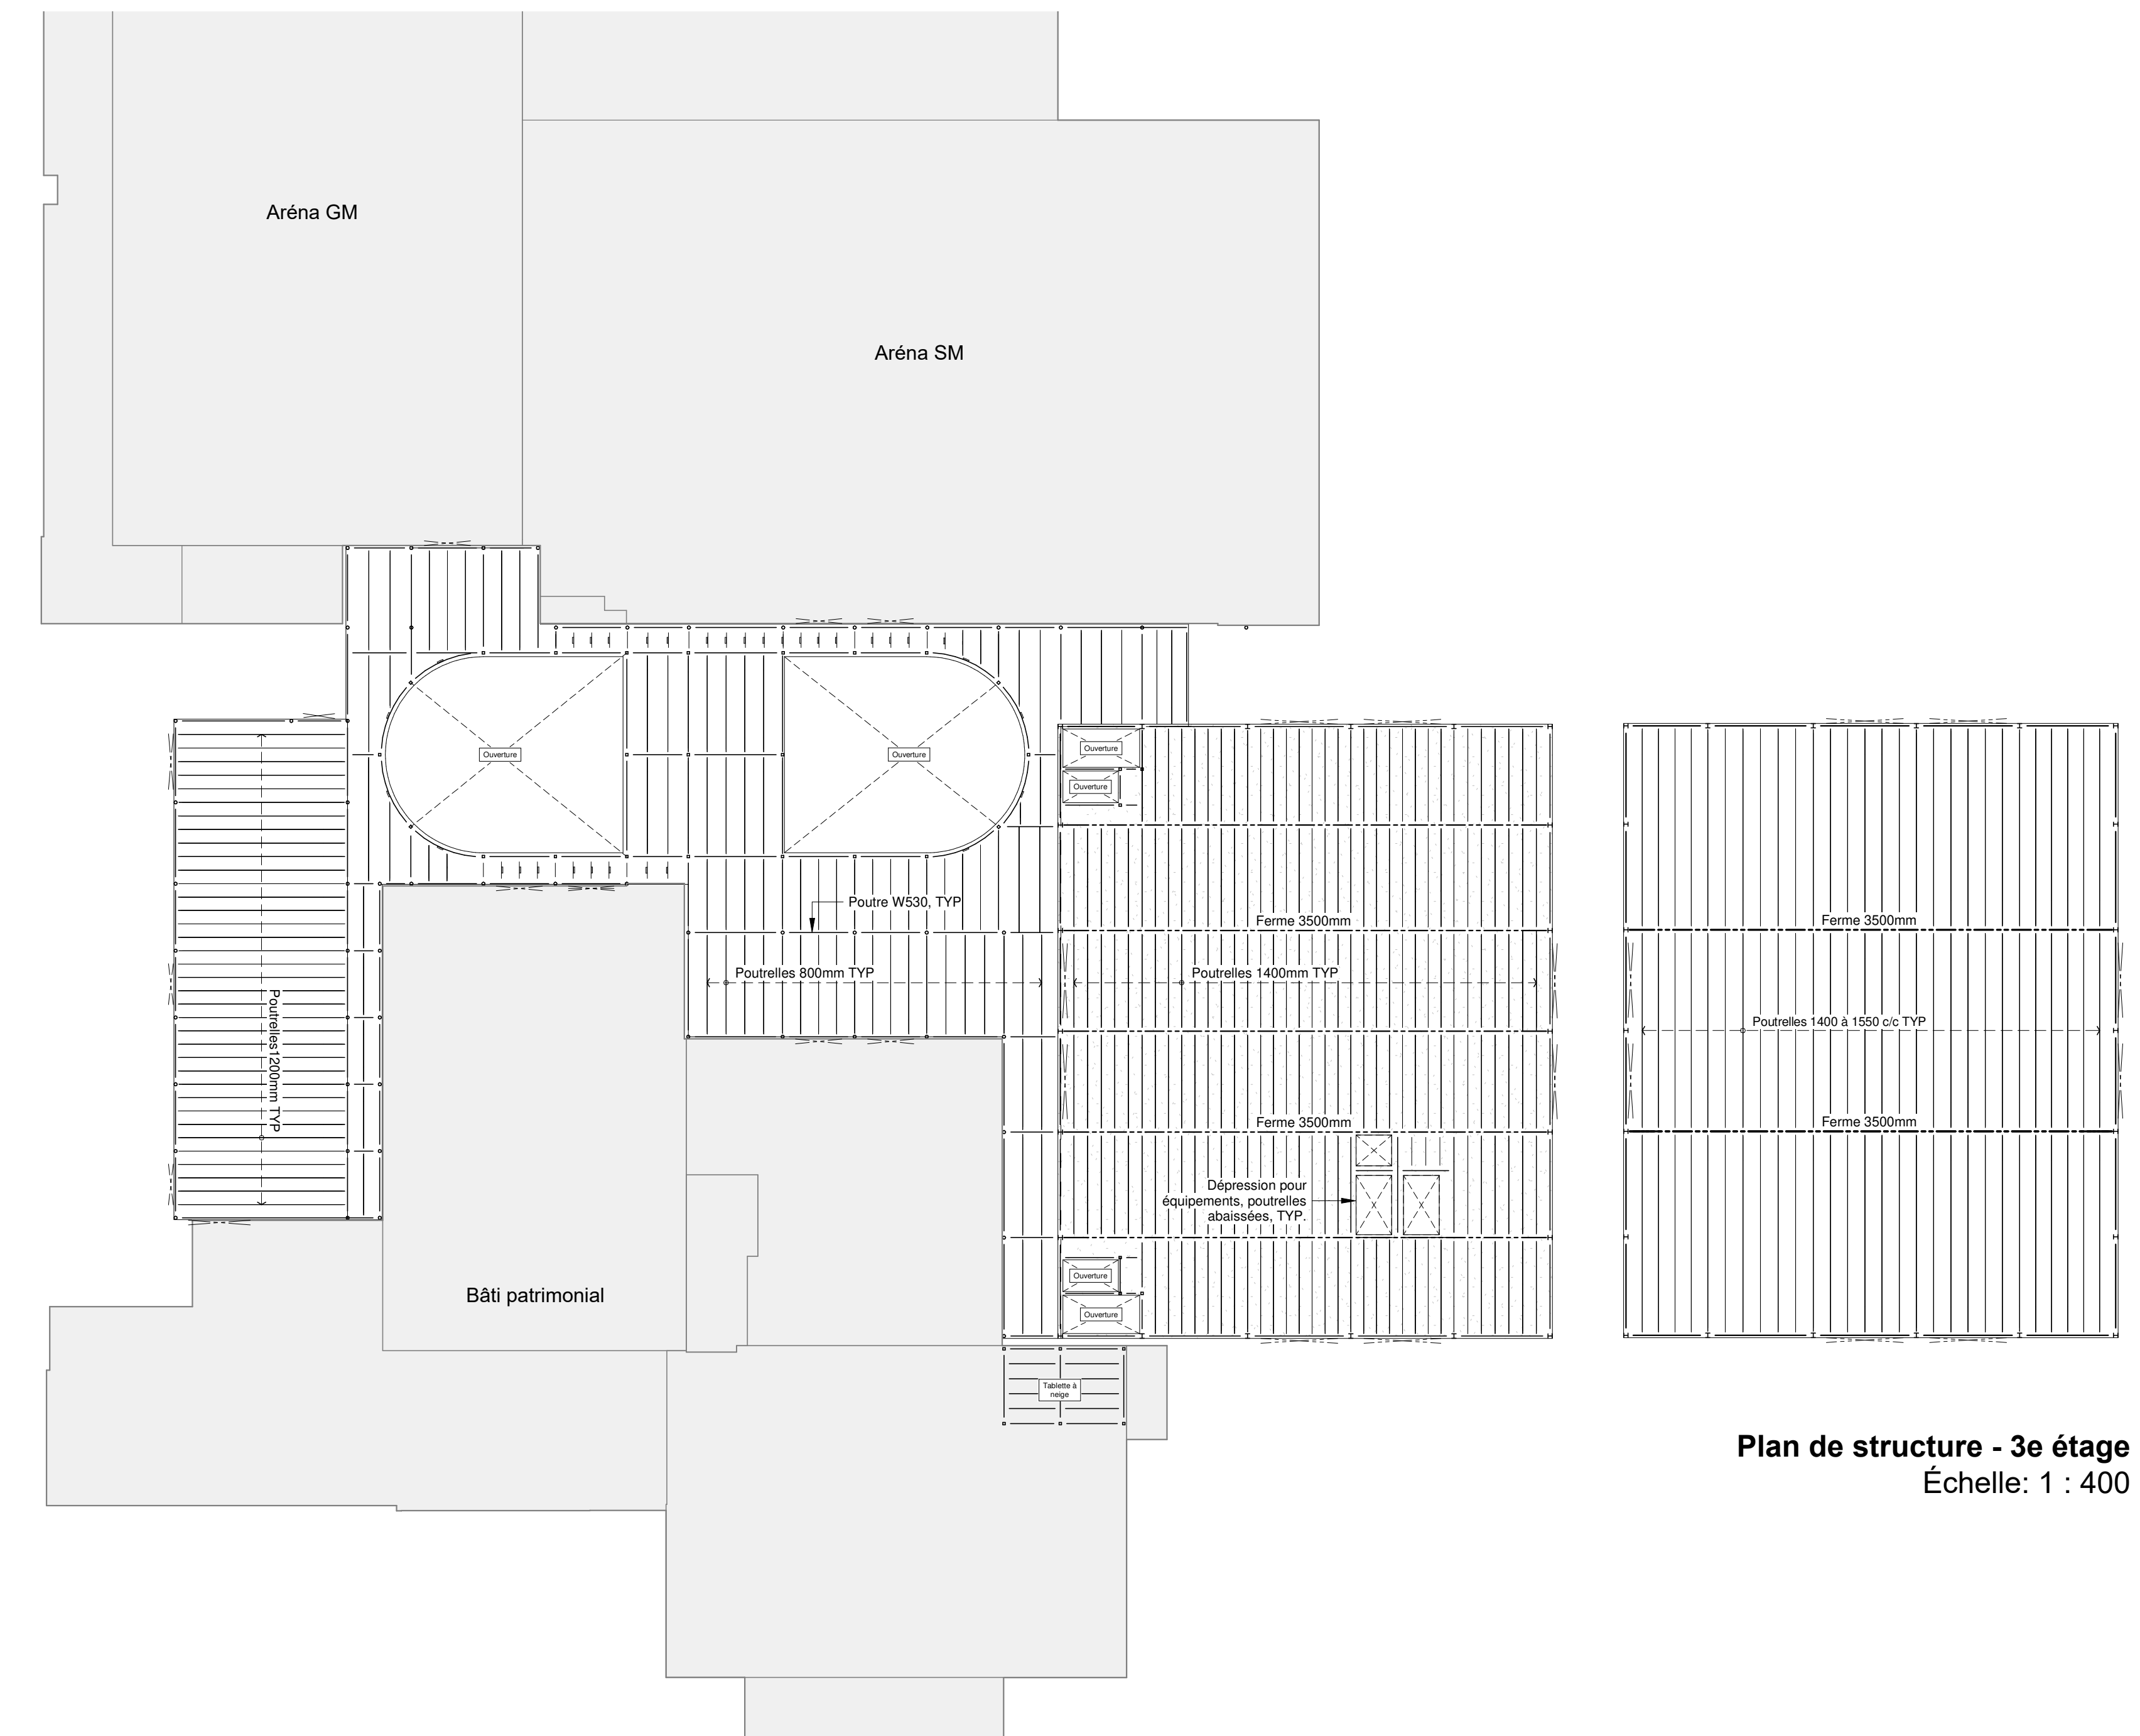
Aréna GM

Aréna SM

Ouverture

Ouverture

Ouverture

Ouverture

Poutre W530, TYP

Poutrelles1200mm TYP

Poutrelles 800mm TYP

Ferme 3500mm

Poutrelles 1400mm TYP

Ferme 3500mm

Poutrelles 1400 à 1550 c/c TYP

Ferme 3500mm

Ferme 3500mm

Dépression pour équipements, poutrelles abaissées, TYP.

Ouverture

Ouverture

Bâti patrimonial

Tablette à neige

Plan de structure - 3e étage
Échelle: 1 : 400